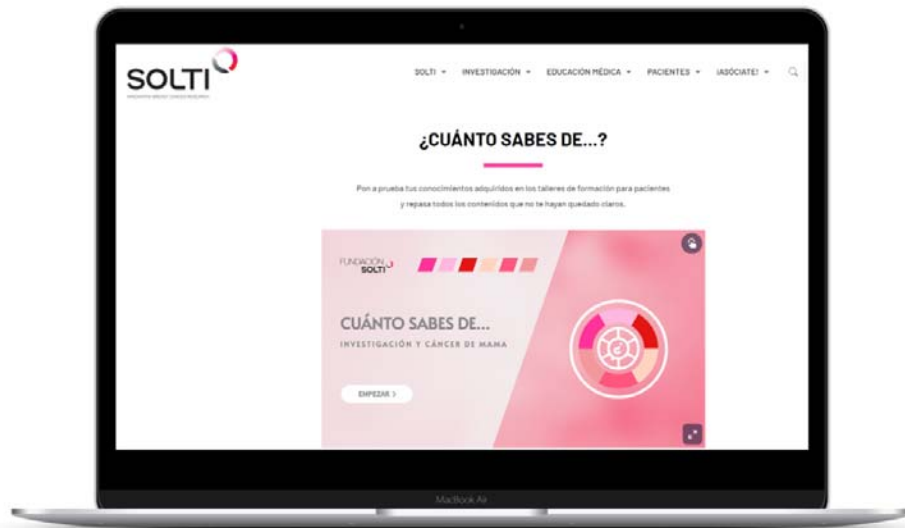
SOLTI
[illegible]

SOLTI ▾ INVESTIGACIÓN ▾ EDUCACIÓN MÉDICA ▾ PACIENTES ▾ ¡ASÓCIATE! ▾

¿CUÁNTO SABES DE...?

Pon a prueba tus conocimientos adquiridos en los talleres de formación para pacientes y repasa todos los contenidos que no te hayan quedado claros.

FUNDACIÓN SOLTI

CUÁNTO SABES DE...
INVESTIGACIÓN Y CÁNCER DE MAMA

EMPEZAR >

MacBook Air